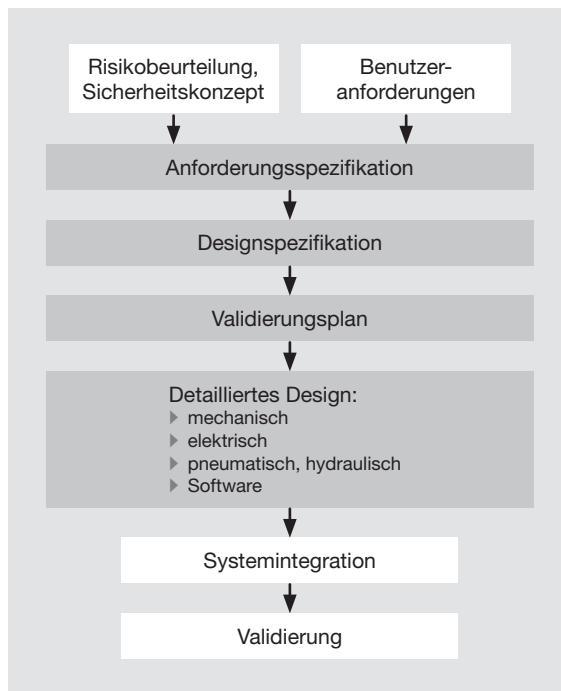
Risikobeurteilung, Sicherheitskonzept

Benutzeranforderungen

Anforderungsspezifikation

Designspezifikation

Validierungsplan

Detailliertes Design:
▸ mechanisch
▸ elektrisch
▸ pneumatisch, hydraulisch
▸ Software

Systemintegration

Validierung